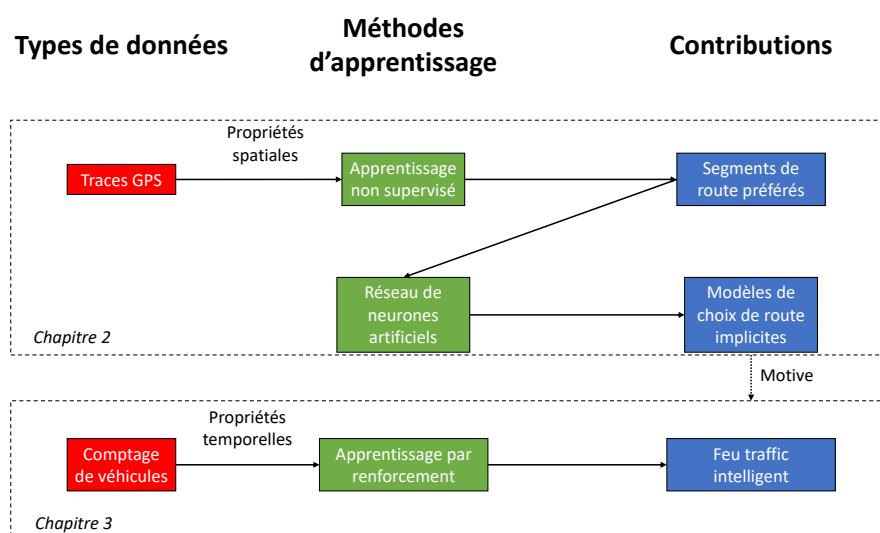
Types de données

Méthodes d'apprentissage

Contributions

Propriétés spatiales

Traces GPS

Apprentissage non supervisé

Segments de route préférés

Réseau de neurones artificiels

Modèles de choix de route implicites

Chapitre 2

Motive

Propriétés temporelles

Comptage de véhicules

Apprentissage par renforcement

Feu traffic intelligent

Chapitre 3